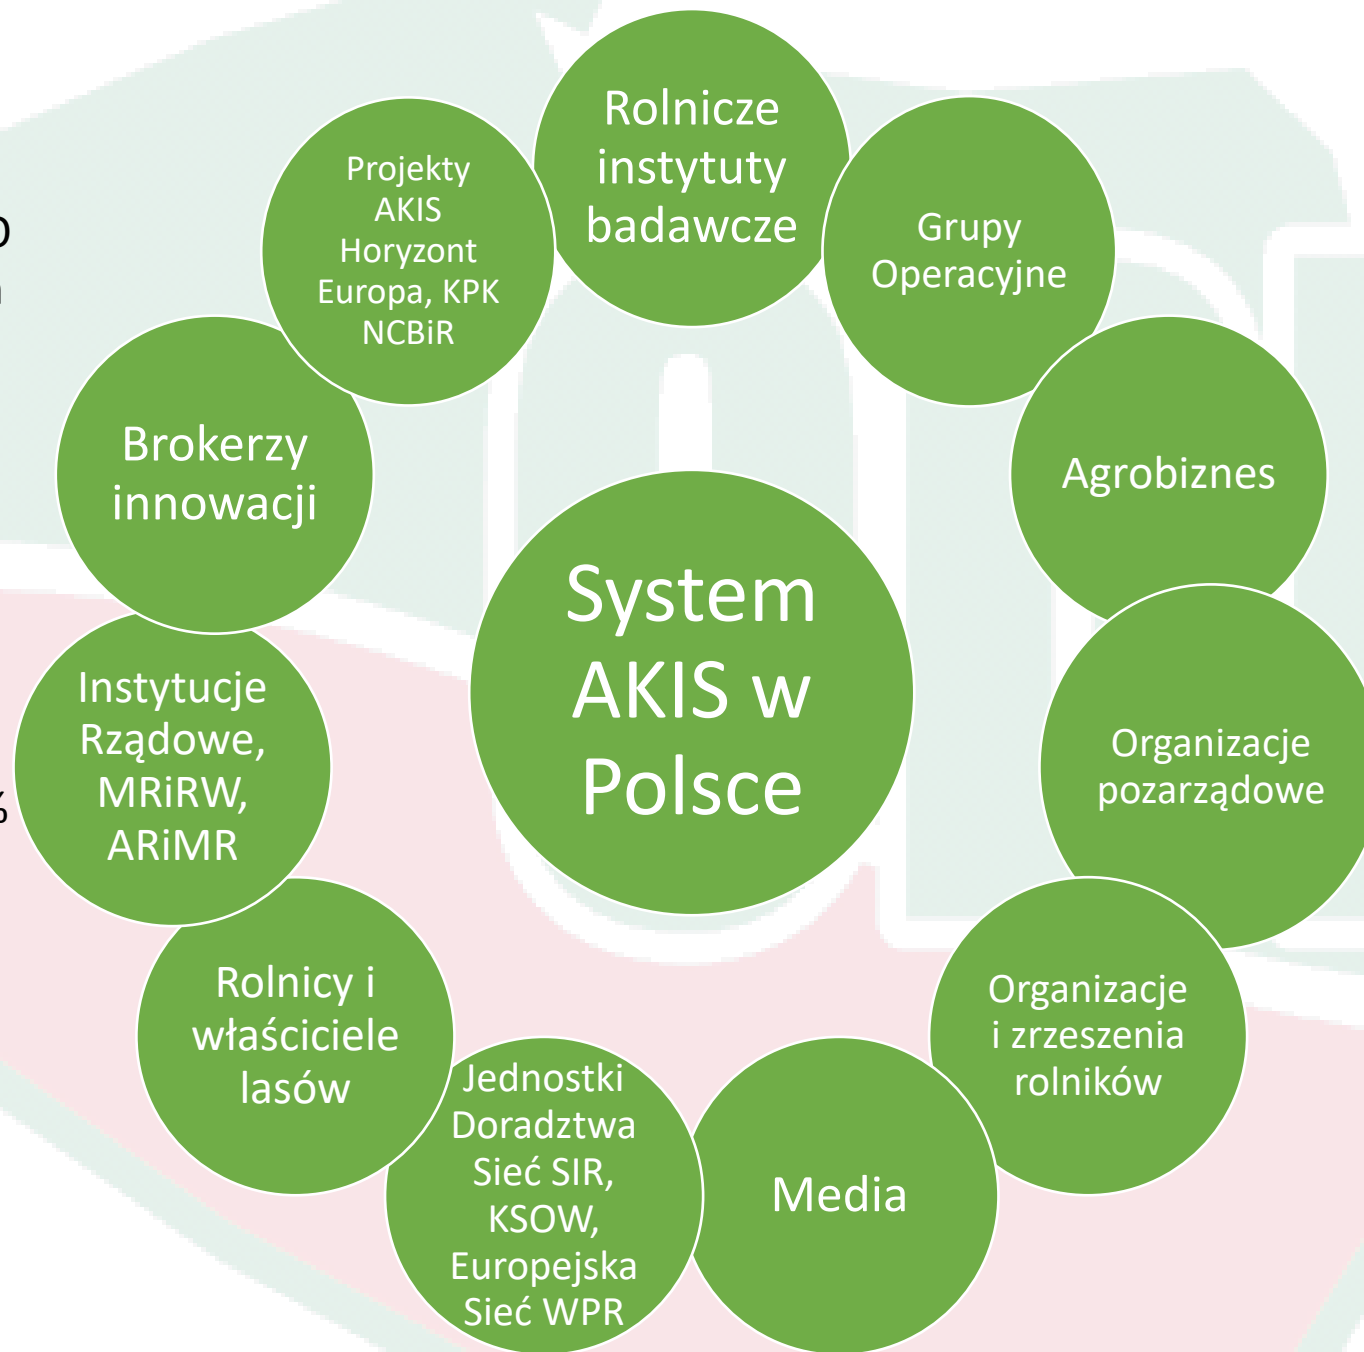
System AKIS w Polsce

Rolnicze instytuty badawcze

Grupy Operacyjne

Agrobiznes

Organizacje pozarządowe

Organizacje i zrzeszenia rolników

Media

Jednostki Doradztwa Sieć SIR, KSOW, Europejska Sieć WPR

Rolnicy i właściciele lasów

Instytucje Rządowe, MRiRW, ARiMR

Brokerzy innowacji

Projekty AKIS Horyzont Europa, KPK NCBiR